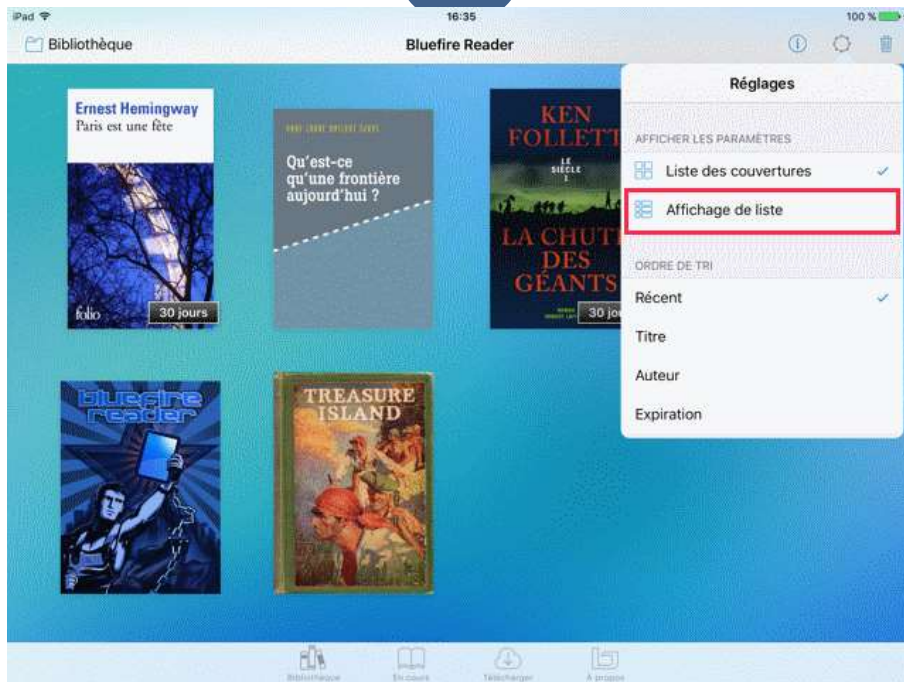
iPad
16:35
100 %

Bibliothèque
Bluefire Reader

Ernest Hemingway
Paris est une fête
folio
30 jours

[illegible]
Qu'est-ce qu'une frontière aujourd'hui ?

KEN FOLLETT
LE SIÈCLE 1
LA CHUTE DES GÉANTS
30 jo

bluefire reader

TREASURE ISLAND

Réglages
AFFICHER LES PARAMÈTRES
Liste des couvertures
Affichage de liste
ORDRE DE TRI
Récent
Titre
Auteur
Expiration

Bibliothèque
En cours
Télécharger
À propos